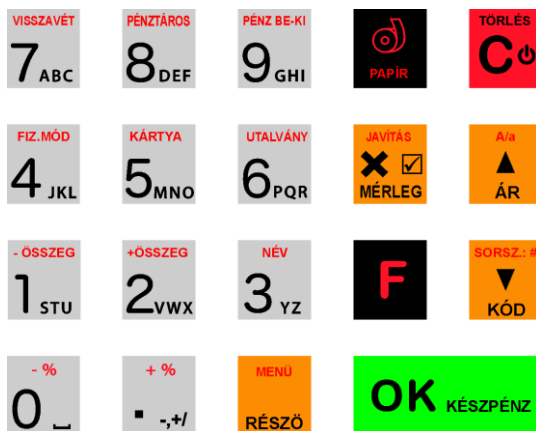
VISSZAVÉT
7ABC

PÉNZTÁROS
8DEF

PÉNZ BE-KI
9GHI

PAPÍR

TÖRLÉS
C

FIZ.MÓD
4JKL

KÁRTYA
5MNO

UTALVÁNY
6PQR

JAVÍTÁS
✖ ☑
MÉRLEG

A/a
▲
ÁR

- ÖSSZEG
1STU

+ÖSSZEG
2VWX

NÉV
3YZ

F

SORSZ.: #
▼
KÓD

- %
0 ⎵

+ %
▪ -,+/

MENÜ
RÉSZÖ

OK KÉSZPÉNZ